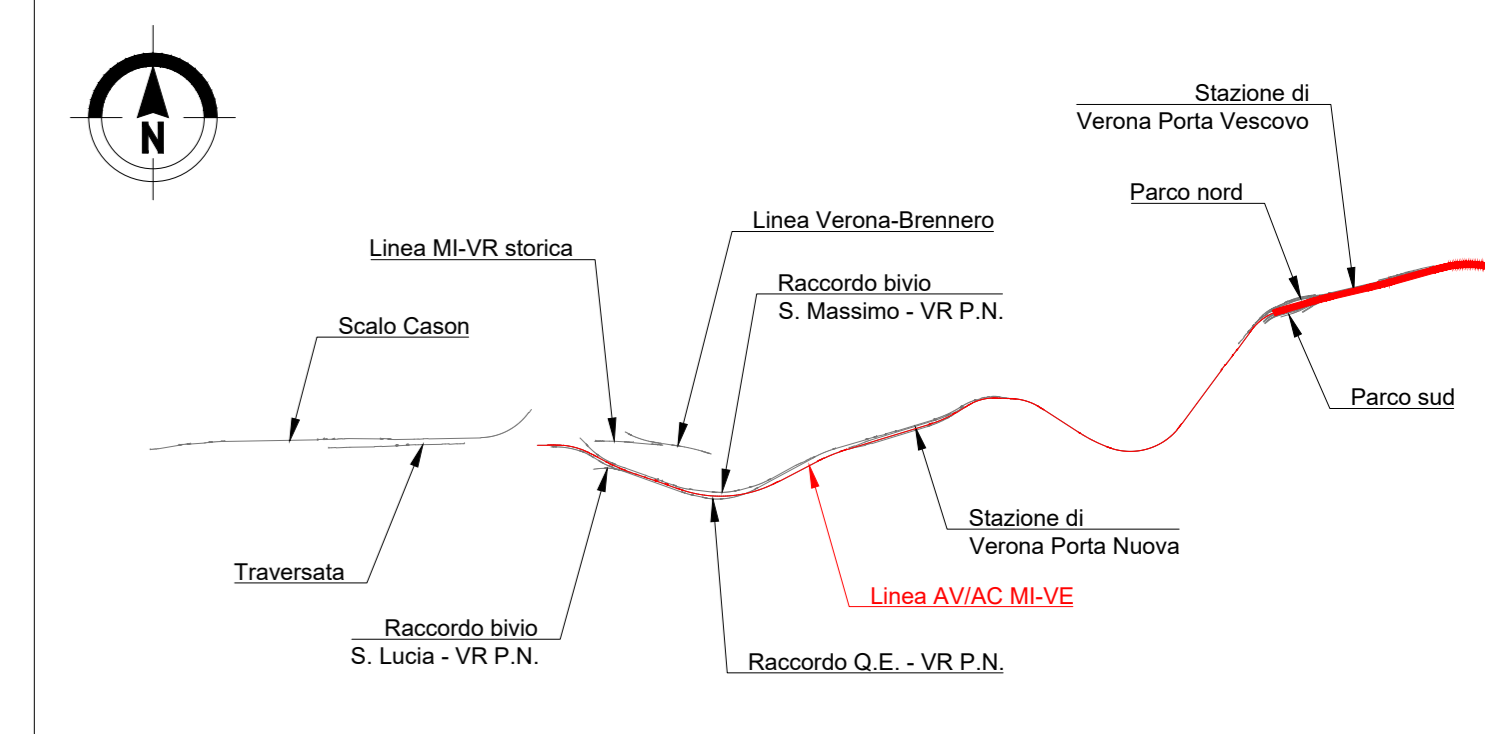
N

Stazione di
Verona Porta Vescovo

Parco nord

Linea Verona-Brennero

Linea MI-VR storica

Raccordo bivio
S. Massimo - VR P.N.

Scalo Cason

Parco sud

Stazione di
Verona Porta Nuova

Traversata

Linea AV/AC MI-VE

Raccordo bivio
S. Lucia - VR P.N.

Raccordo Q.E. - VR P.N.